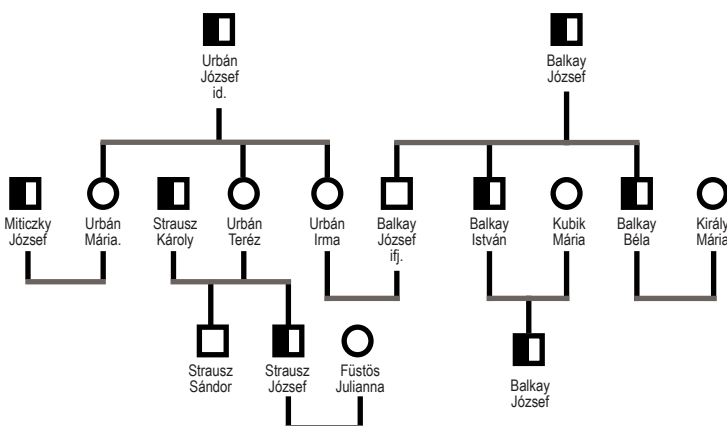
Urbán József id.

Balkay József

Miticzky József

Urbán Mária.

Strausz Károly

Urbán Teréz

Urbán Irma

Balkay József ifj.

Balkay István

Kubik Mária

Balkay Béla

Király Mária

Strausz Sándor

Strausz József

Füstös Julianna

Balkay József